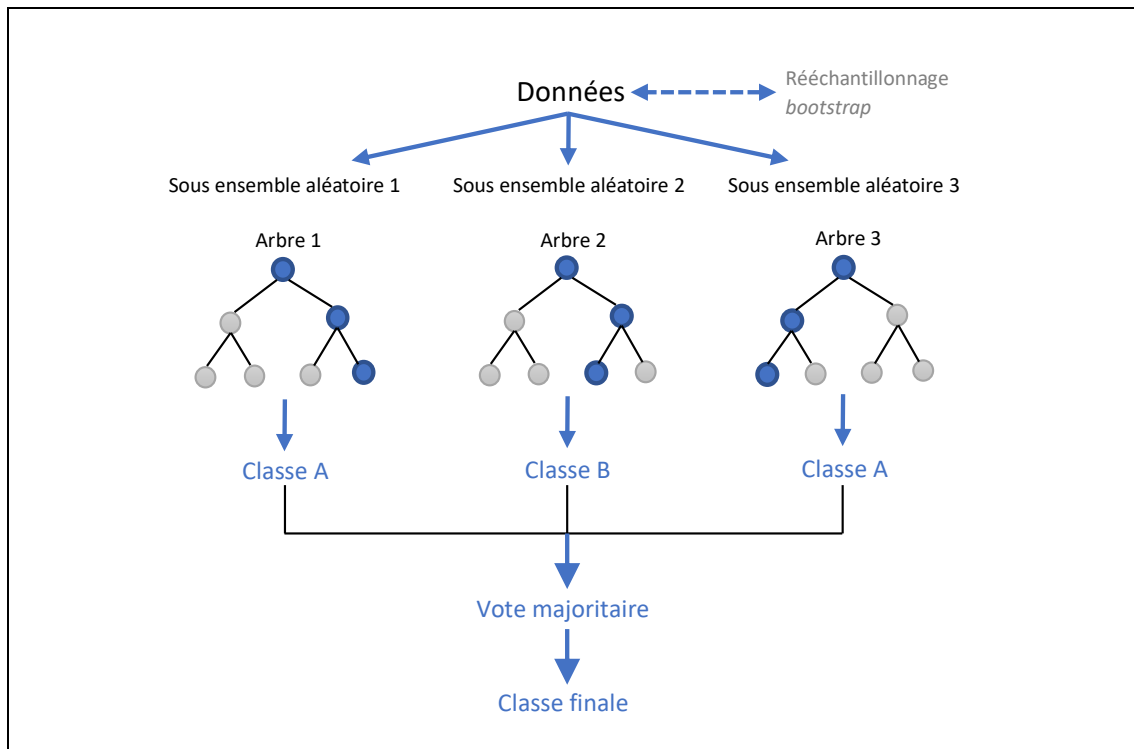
Données

Rééchantillonnage *bootstrap*

Sous ensemble aléatoire 1

Sous ensemble aléatoire 2

Sous ensemble aléatoire 3

Arbre 1

Arbre 2

Arbre 3

Classe A

Classe B

Classe A

Vote majoritaire

Classe finale